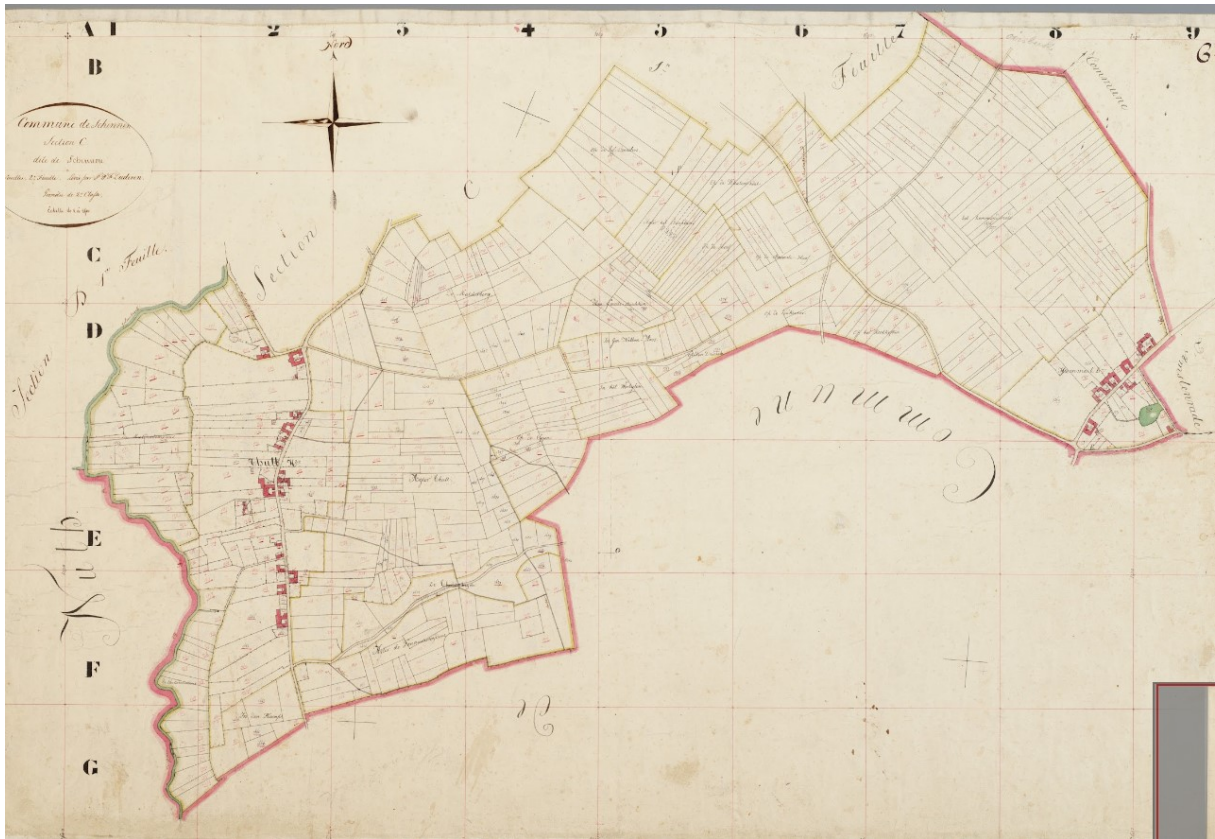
A 1 2 3 4 5 6 7 8 9

Nord

B

Commune de Schinnen
Section C
dite de Schouwen
Feuille 2e Feuille Levé par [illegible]
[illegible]
Echelle de 1 à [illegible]

C

Section C 1re Feuille

D

Section

Thull

E

F

G

Nuth

Section

C

Feuille

Commune

Commune

Amstenrade

de C

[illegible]